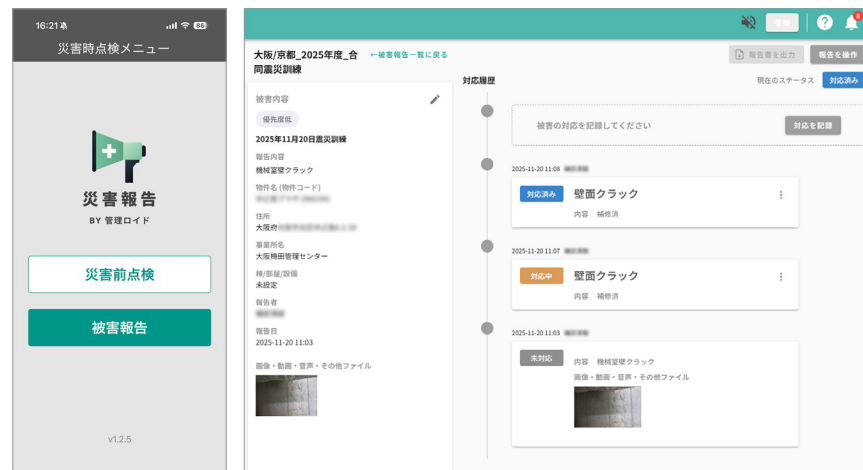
16:21
災害時点検メニュー

災害報告
BY 管理ロイド

災害前点検

被害報告

v1.2.5

大阪/京都_2025年度_合同震災訓練
←被害報告一覧に戻る

報告書を出力
報告を操作

被害内容
優先度低
2025年11月20日震災訓練
報告内容
機械室壁クラック
物件名 (物件コード)
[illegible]
住所
大阪府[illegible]
事業所名
大阪梅田管理センター
棟/部屋/設備
未設定
報告者
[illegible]
報告日
2025-11-20 11:03
画像・動画・音声・その他ファイル

対応履歴
現在のステータス
対応済み

被害の対応を記録してください
対応を記録

2025-11-20 11:08 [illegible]
対応済み
壁面クラック
内容 補修済

2025-11-20 11:07 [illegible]
対応中
壁面クラック
内容 補修済

2025-11-20 11:03 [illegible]
未対応
内容 機械室壁クラック
画像・動画・音声・その他ファイル